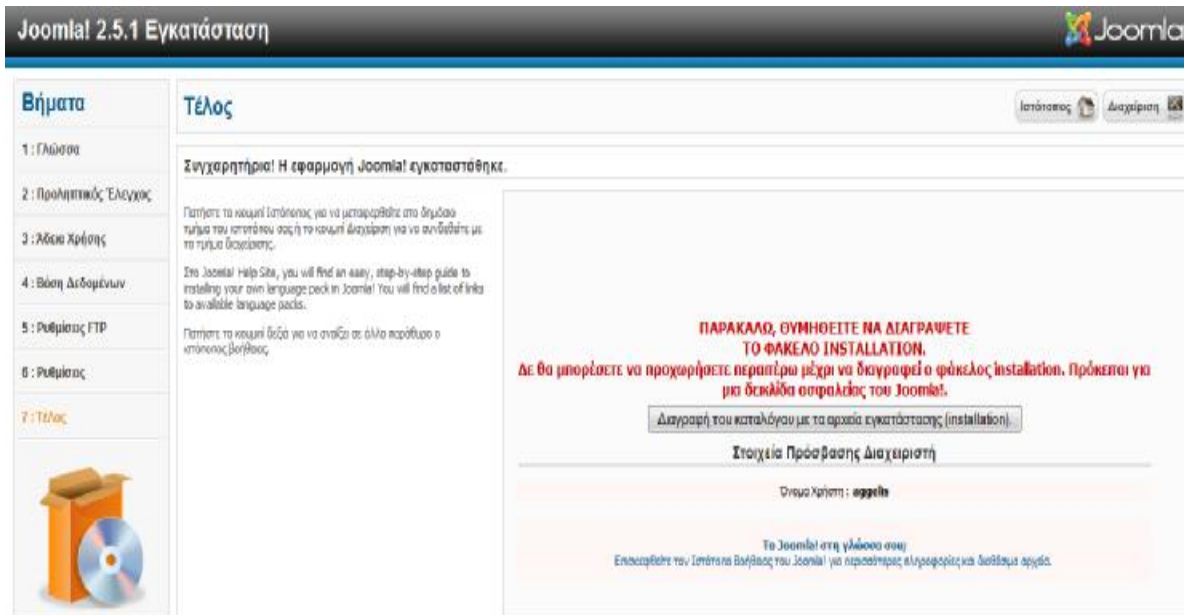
Joomla! 2.5.1 Εγκατάσταση

Joomla

Βήματα

1 : Γλώσσα

2 : Προληπτικός Έλεγχος

3 : Άδεια Χρήσης

4 : Βάση Δεδομένων

5 : Ρυθμίσεις FTP

6 : Ρυθμίσεις

7 : Τέλος

Τέλος

Ιστότοπος

Διαχείριση

Συγχαρητήρια! Η εφαρμογή Joomla! εγκαταστάθηκε.

Πατήστε το κουμπί Ιστότοπος για να μεταφερθείτε στο δημόσιο τμήμα του ιστότοπου σας ή το κουμπί Διαχείριση για να συνδεθείτε με το τμήμα διαχείρισης.

Στο Joomla! Help Site, you will find an easy, step-by-step guide to installing your own language pack in Joomla! You will find a list of links to available language packs.

Πατήστε το κουμπί δεξιά για να ανοίξει σε άλλο παράθυρο ο ιστότοπος βοήθειας

ΠΑΡΑΚΑΛΩ, ΘΥΜΗΘΕΙΤΕ ΝΑ ΔΙΑΓΡΑΨΕΤΕ ΤΟ ΦΑΚΕΛΟ INSTALLATION.
Δε θα μπορέσετε να προχωρήσετε περαιτέρω μέχρι να διαγραφεί ο φάκελος installation. Πρόκειται για μια δικλίδα ασφαλείας του Joomla!.

Διαγραφή του καταλόγου με τα αρχεία εγκατάστασης (installation).

Στοιχεία Πρόσβασης Διαχειριστή

Όνομα Χρήστη : aggelis

Το Joomla! στη γλώσσα σου;
Επισκεφθείτε τον Ιστότοπο Βοήθειας του Joomla! για περισσότερες πληροφορίες και διαθέσιμα αρχεία.